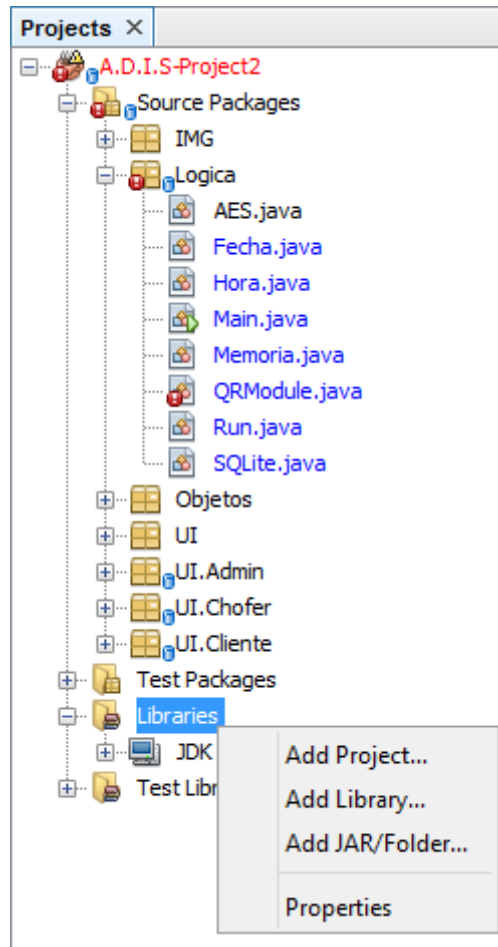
Projects ×

A.D.I.S-Project2
Source Packages
IMG
Logica
AES.java
Fecha.java
Hora.java
Main.java
Memoria.java
QRModule.java
Run.java
SQLite.java
Objetos
UI
UI.Admin
UI.Chofer
UI.Cliente
Test Packages
Libraries
JDK
Test Libr

Add Project...
Add Library...
Add JAR/Folder...
Properties